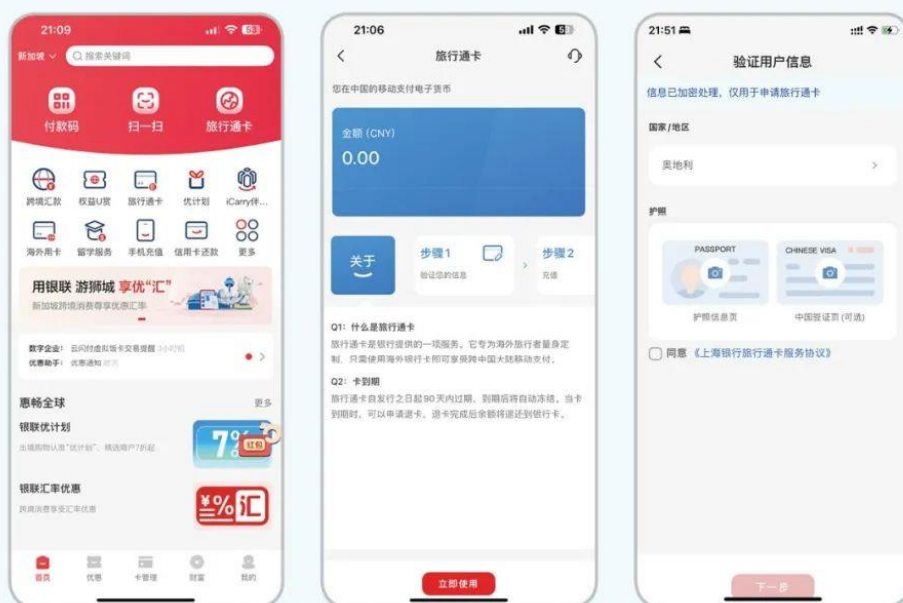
21:09

新加坡

搜索关键词

付款码

扫一扫

旅行通卡

跨境汇款

权益U赏

旅行通卡

优计划

iCarry伴...

海外用卡

留学服务

手机充值

信用卡还款

更多

用银联 游狮城 享优"汇"

新加坡跨境消费尊享优惠汇率

数字企业: 云闪付虚拟银卡交易提醒 3小时前

优惠助手: 优惠通知 昨天

惠畅全球

更多

银联优计划

出境购物认准"优计划"，精选商户7折起

7折

红包

银联汇率优惠

跨境消费享受汇率优惠

¥%汇

首页

优惠

卡管理

财富

我的

21:06

旅行通卡

您在中国的移动支付电子货币

金额 (CNY)

0.00

关于

步骤1

验证您的信息

步骤2

充值

Q1: 什么是旅行通卡

旅行通卡是银行提供的一项服务。它专为海外旅行者量身定制，只需使用海外银行卡即可享受跨中国大陆移动支付。

Q2: 卡到期

旅行通卡自发行之日起90天内过期。到期后将自动冻结。当卡到期时，可以申请退卡。退卡完成后余额将退还到银行卡。

立即使用

21:51

验证用户信息

信息已加密处理，仅用于申请旅行通卡

国家/地区

奥地利

护照

PASSPORT

CHINESE VISA

护照信息页

中国签证页 (可选)

同意《上海银行旅行通卡服务协议》

下一步